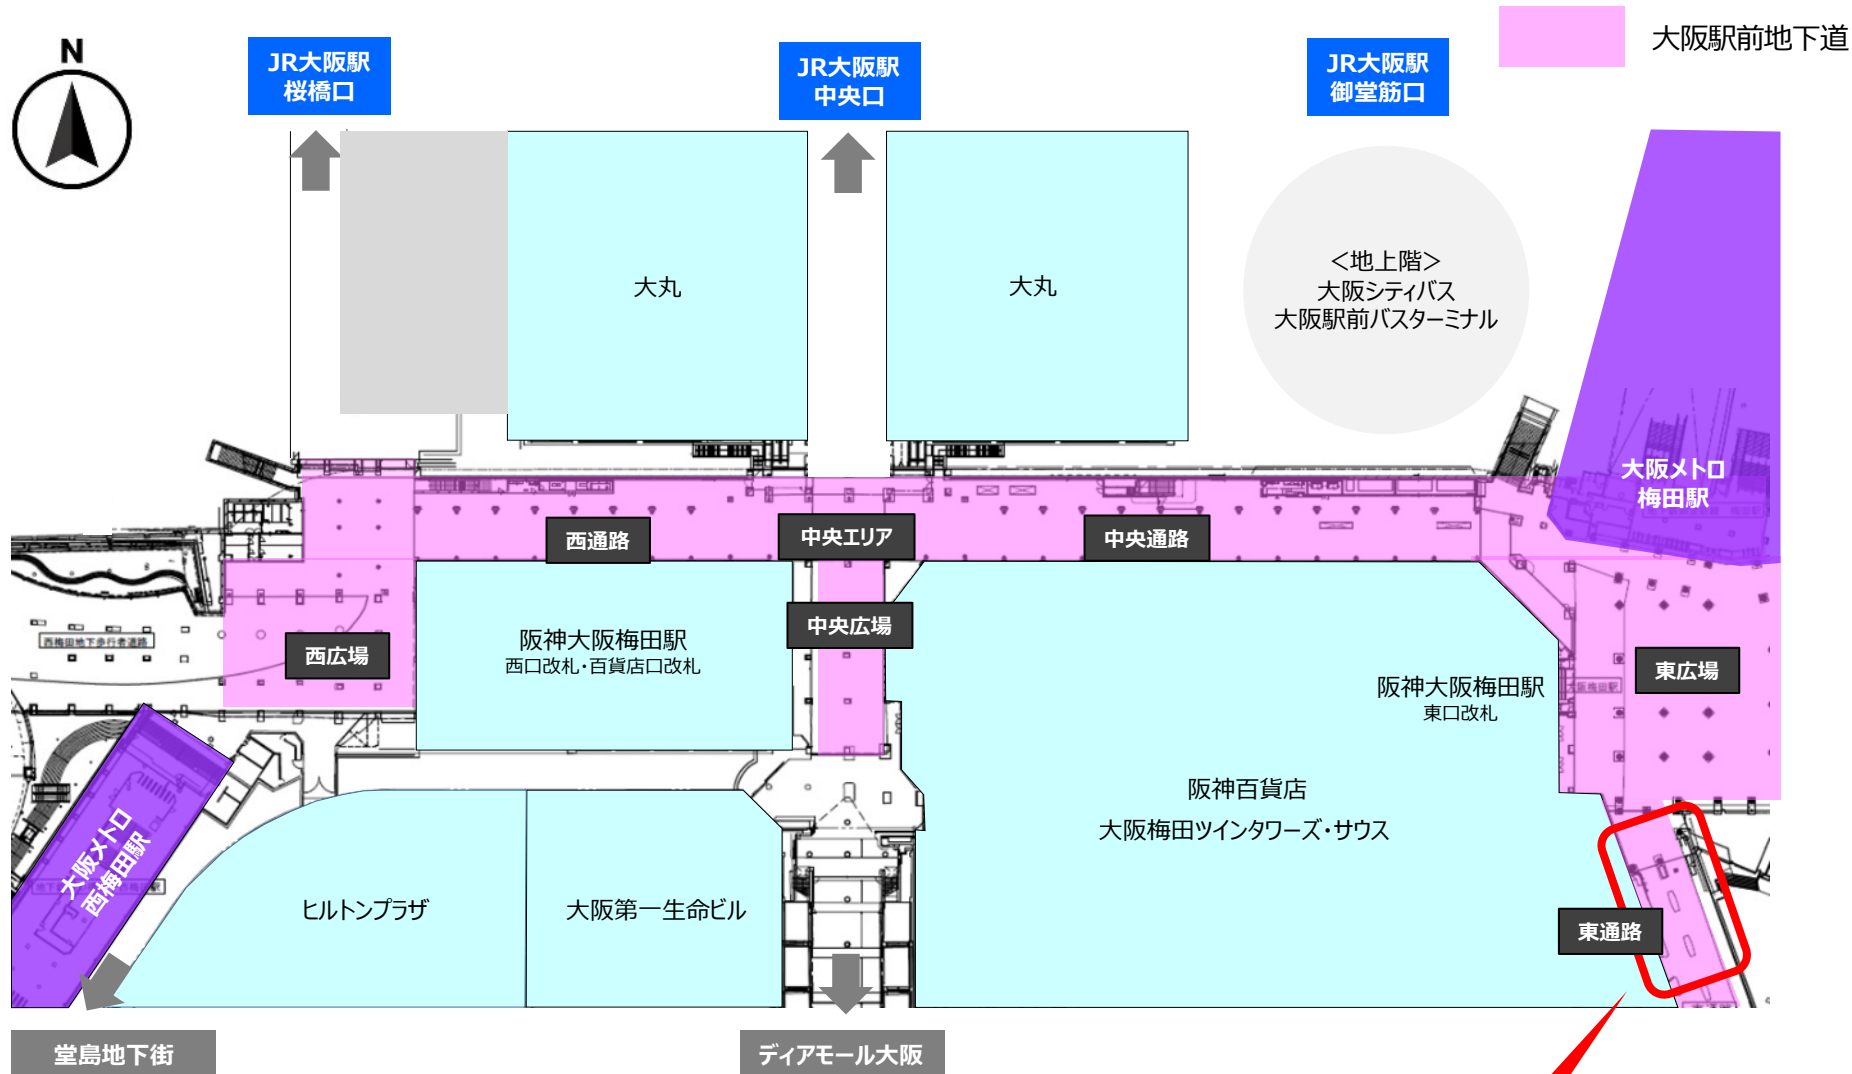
N

JR大阪駅
桜橋口

JR大阪駅
中央口

JR大阪駅
御堂筋口

大阪駅前地下道

大丸

大丸

<地上階>
大阪シティバス
大阪駅前バスターミナル

大阪メトロ
梅田駅

西通路

中央エリア

中央通路

中央広場

西広場

阪神大阪梅田駅
西口改札・百貨店口改札

東広場

阪神大阪梅田駅
東口改札

西梅田地下歩行者通路

阪神百貨店
大阪梅田ツインタワーズ・サウス

大阪メトロ
西梅田駅

ヒルトンプラザ

大阪第一生命ビル

東通路

堂島地下街

ディアモール大阪